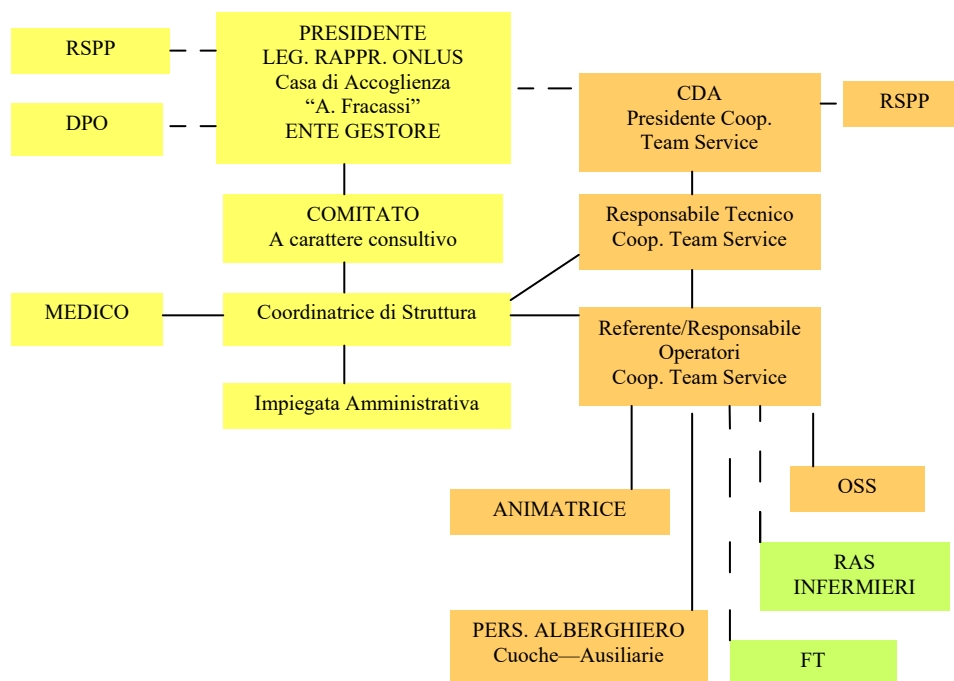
RSPP

DPO

PRESIDENTE
LEG. RAPPR. ONLUS
Casa di Accoglienza
“A. Fracassi”
ENTE GESTORE

CDA
Presidente Coop.
Team Service

RSPP

COMITATO
A carattere consultivo

Responsabile Tecnico
Coop. Team Service

MEDICO

Coordinatrice di Struttura

Referente/Responsabile
Operatori
Coop. Team Service

Impiegata Amministrativa

OSS

ANIMATRICE

RAS
INFERMIERI

PERS. ALBERGHIERO
Cuoche—Ausiliarie

FT